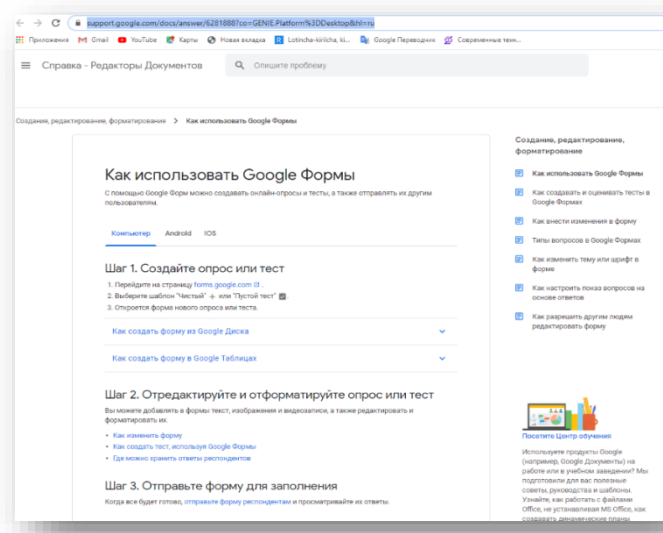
support.google.com/docs/answer/6281888?co=GENIE.Platform%3DDesktop&hl=ru

Приложения Gmail YouTube Карты Новая вкладка Lotincha-kirilcha, ki... Google Переводчик Современные техн...

Справка - Редакторы Документов

Опишите проблему

Создание, редактирование, форматирование > Как использовать Google Формы

Как использовать Google Формы

С помощью Google Форм можно создавать онлайн-опросы и тесты, а также отправлять их другим пользователям.

Компьютер Android IOS

Шаг 1. Создайте опрос или тест

1. Перейдите на страницу forms.google.com.
2. Выберите шаблон "Чистый" или "Пустой тест".
3. Откроется форма нового опроса или теста.

Как создать форму из Google Диска

Как создать форму в Google Таблицах

Шаг 2. Отредактируйте и отформатируйте опрос или тест

Вы можете добавлять в формы текст, изображения и видеозаписи, а также редактировать и форматировать их.

• Как изменить форму
• Как создать тест, используя Google Формы
• Где можно хранить ответы респондентов

Шаг 3. Отправьте форму для заполнения

Когда все будет готово, отправьте форму респондентам и просматривайте их ответы.

Создание, редактирование, форматирование

Как использовать Google Формы

Как создавать и оценивать тесты в Google Формах

Как внести изменения в форму

Типы вопросов в Google Формах

Как изменить тему или шрифт в форме

Как настроить показ вопросов на основе ответов

Как разрешить другим людям редактировать форму

Посетите Центр обучения

Используете продукты Google (например, Google Документы) на работе или в учебном заведении? Мы подготовили для вас полезные советы, руководства и шаблоны. Узнайте, как работать с файлами Office, не устанавливая MS Office, как создавать динамические планы